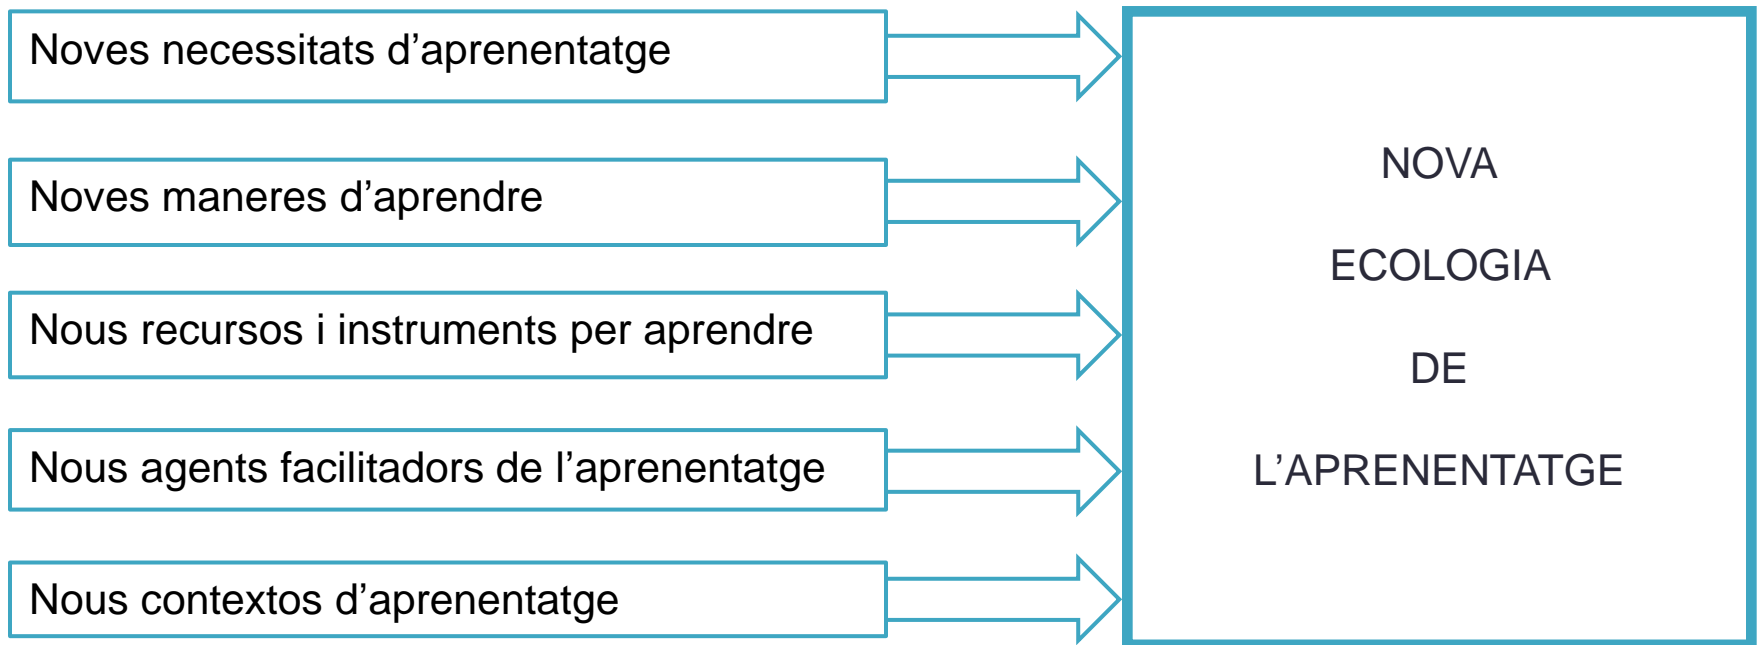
Noves necessitats d’aprenentatge

Noves maneres d’aprendre

Nous recursos i instruments per aprendre

Nous agents facilitadors de l’aprenentatge

Nous contextos d’aprenentatge

NOVA

ECOLOGIA

DE

L’APRENENTATGE